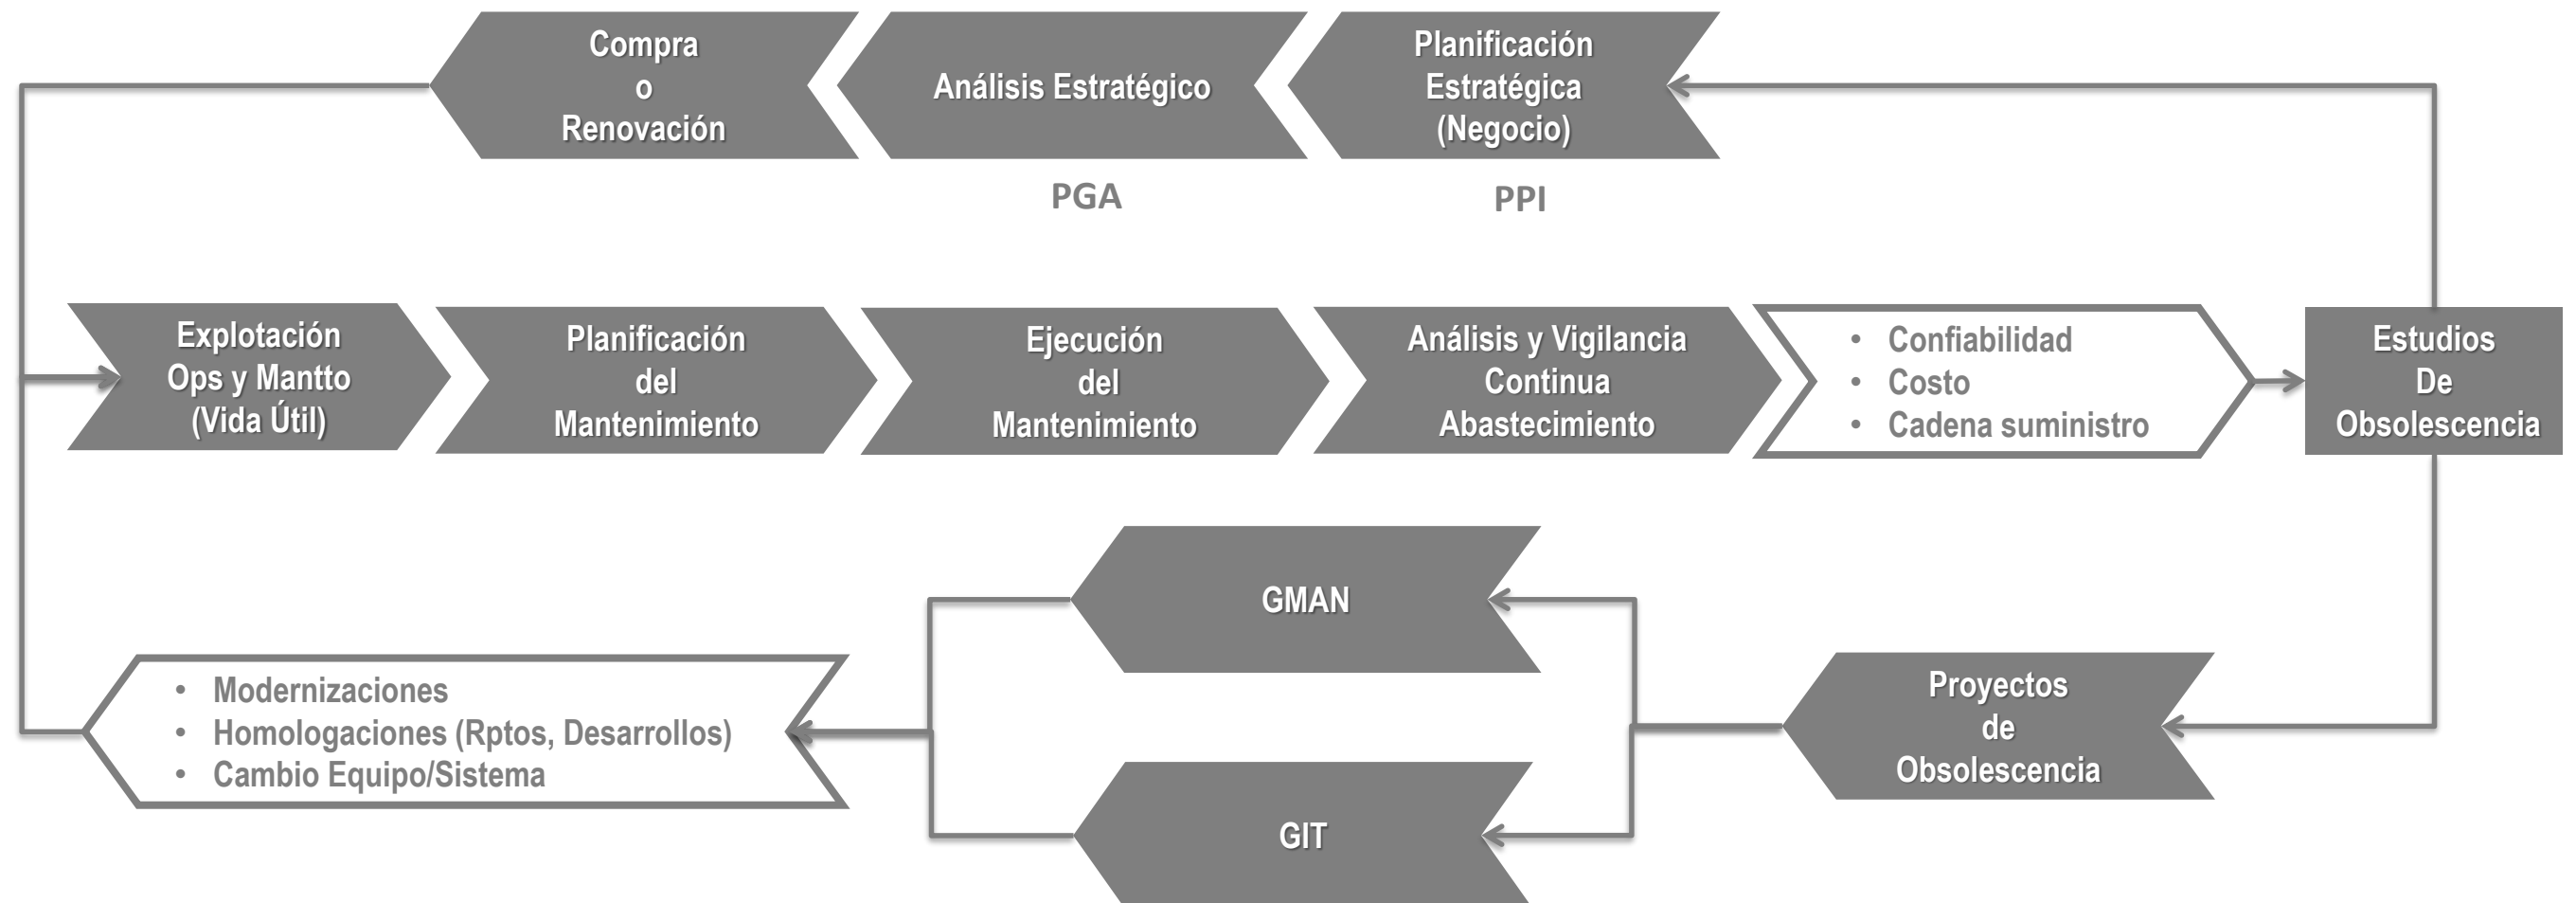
Compra
o
Renovación

Análisis Estratégico

Planificación
Estratégica
(Negocio)

PGA

PPI

Explotación
Ops y Mantto
(Vida Útil)

Planificación
del
Mantenimiento

Ejecución
del
Mantenimiento

Análisis y Vigilancia
Continua
Abastecimiento

- Confiabilidad
- Costo
- Cadena suministro

Estudios
De
Obsolescencia

GMAN

- Modernizaciones
- Homologaciones (Rptos, Desarrollos)
- Cambio Equipo/Sistema

Proyectos
de
Obsolescencia

GIT